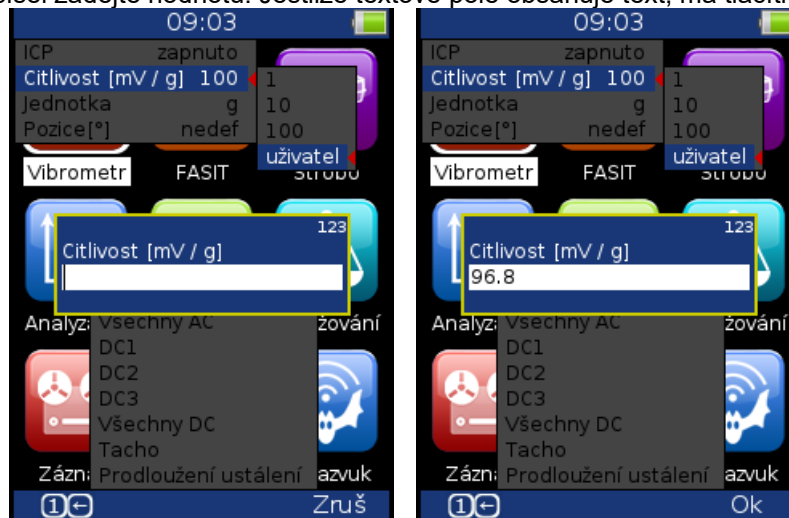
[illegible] zadejte hodnotu. Jestliže textové pole obsahuje text, má tlačít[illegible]

09:03

| ICP | zapnuto |
|---|---|
| Citlivost [mV / g] | 100 |
| Jednotka | g |
| Pozice[°] | nedef |

1
10
100
uživatel

Vibrometr
FASIT
Strobo

123
Citlivost [mV / g]

Analyz
Všechny AC
žování
DC1
DC2
DC3
Všechny DC
Tacho
Prodloužení ustálení
Zázna
azvuk

Zruš

09:03

| ICP | zapnuto |
|---|---|
| Citlivost [mV / g] | 100 |
| Jednotka | g |
| Pozice[°] | nedef |

1
10
100
uživatel

Vibrometr
FASIT
Strobo

123
Citlivost [mV / g]
96.8

Analyz
Všechny AC
žování
DC1
DC2
DC3
Všechny DC
Tacho
Prodloužení ustálení
Zázna
azvuk

Ok